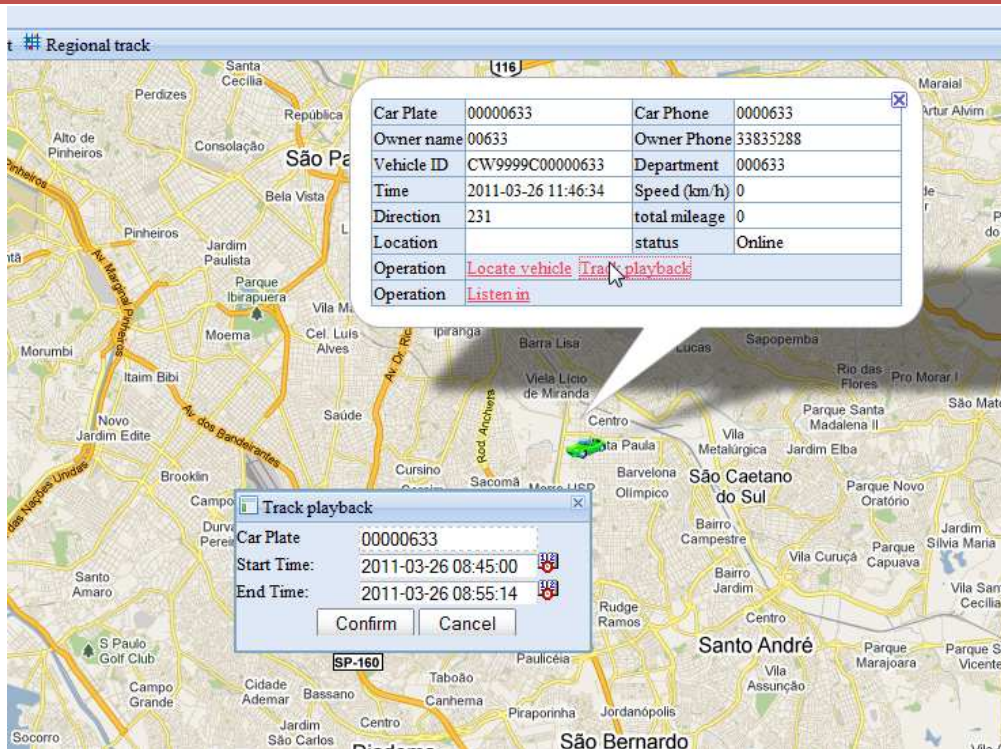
t Regional track

| Car Plate | 00000633 | Car Phone | 0000633 |
|---|---|---|---|
| Owner name | 00633 | Owner Phone | 33835288 |
| Vehicle ID | CW9999C00000633 | Department | 000633 |
| Time | 2011-03-26 11:46:34 | Speed (km/h) | 0 |
| Direction | 231 | total mileage | 0 |
| Location | | status | Online |
| Operation | Locate vehicle Track playback | | |
| Operation | Listen in | | |

Track playback
Car Plate 00000633
Start Time: 2011-03-26 08:45:00
End Time: 2011-03-26 08:55:14
Confirm Cancel

Santa Cecília
116
Perdizes
República
Alto de Pinheiros
Consolação
São Pa
Bela Vista
Pinheiros
Jardim Paulista
Parque Ibirapuera
Vila Ma
Moema
Cel. Luis Alves
Ipiranga
Morumbi
Itaim Bibi
Saúde
Novo Jardim Edite
Av. dos Bandeirantes
Brooklin
Campo
Durva
Perei
Cursino
Sacomã
Santo Amaro
S Paulo Golf Club
SP-160
Campo Grande
Cidade Ademar
Bassano
Taboão
Canhema
Paulicéia
Socorro
Jardim São Carlos
Centro
Diadema
Piraporinha
Jordanópolis
São Bernardo
Barra Lisa
Lucas
Sapopemba
Viela Lício de Miranda
Centro
Santa Paula
Vila Metalúrgica
Jardim Elba
Barcelona
Olímpico
São Caetano do Sul
Bairro Campestre
Vila Curuçá
Bairro Jardim
Rudge Ramos
Centro
Santo André
Vila Assunção
Parque Marajoara
Parque Novo Oratório
Parque Capuava
Jardim Silvia Maria
Vila San Cecília
Parque S Vicente
Parque Santa Madalena II
Rio das Flores
Pro Morar I
São Mate
Marajal
Artur Alvim
Rod. Anchieta
Av. Marginal Pinheiros
Av. Dr. Ri